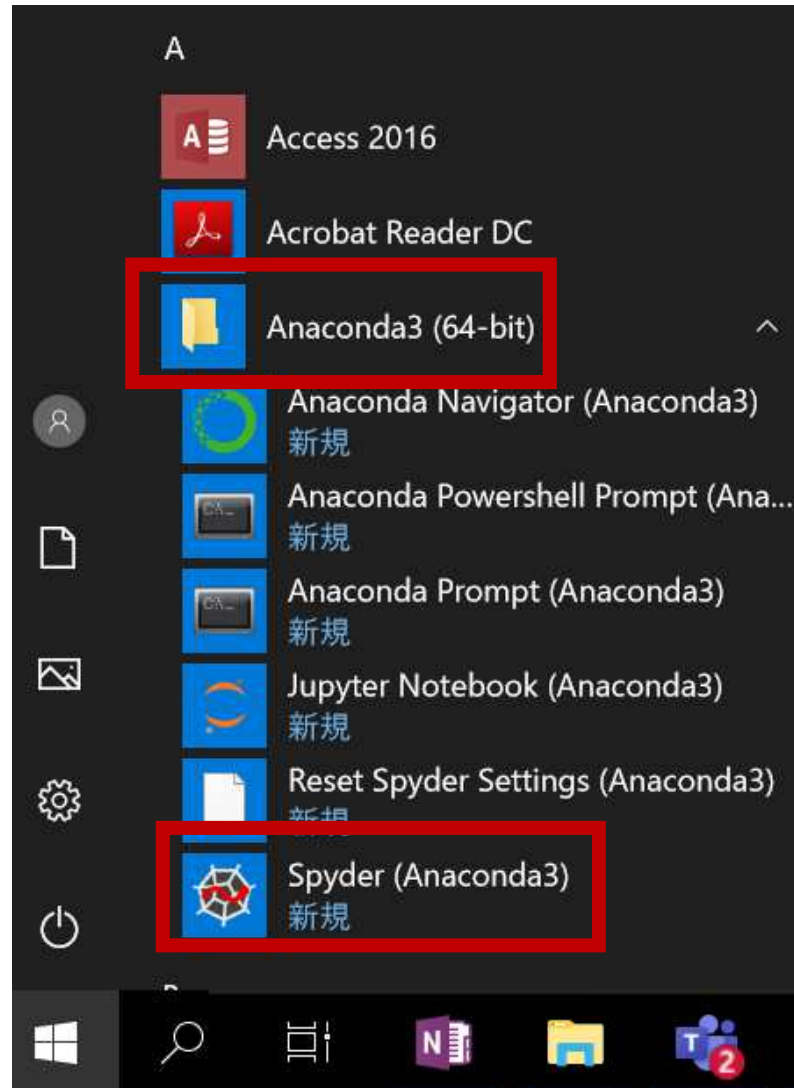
A

Access 2016

Acrobat Reader DC

Anaconda3 (64-bit)

Anaconda Navigator (Anaconda3)
新規

Anaconda Powershell Prompt (Ana...
新規

Anaconda Prompt (Anaconda3)
新規

Jupyter Notebook (Anaconda3)
新規

Reset Spyder Settings (Anaconda3)
新規

Spyder (Anaconda3)
新規

2